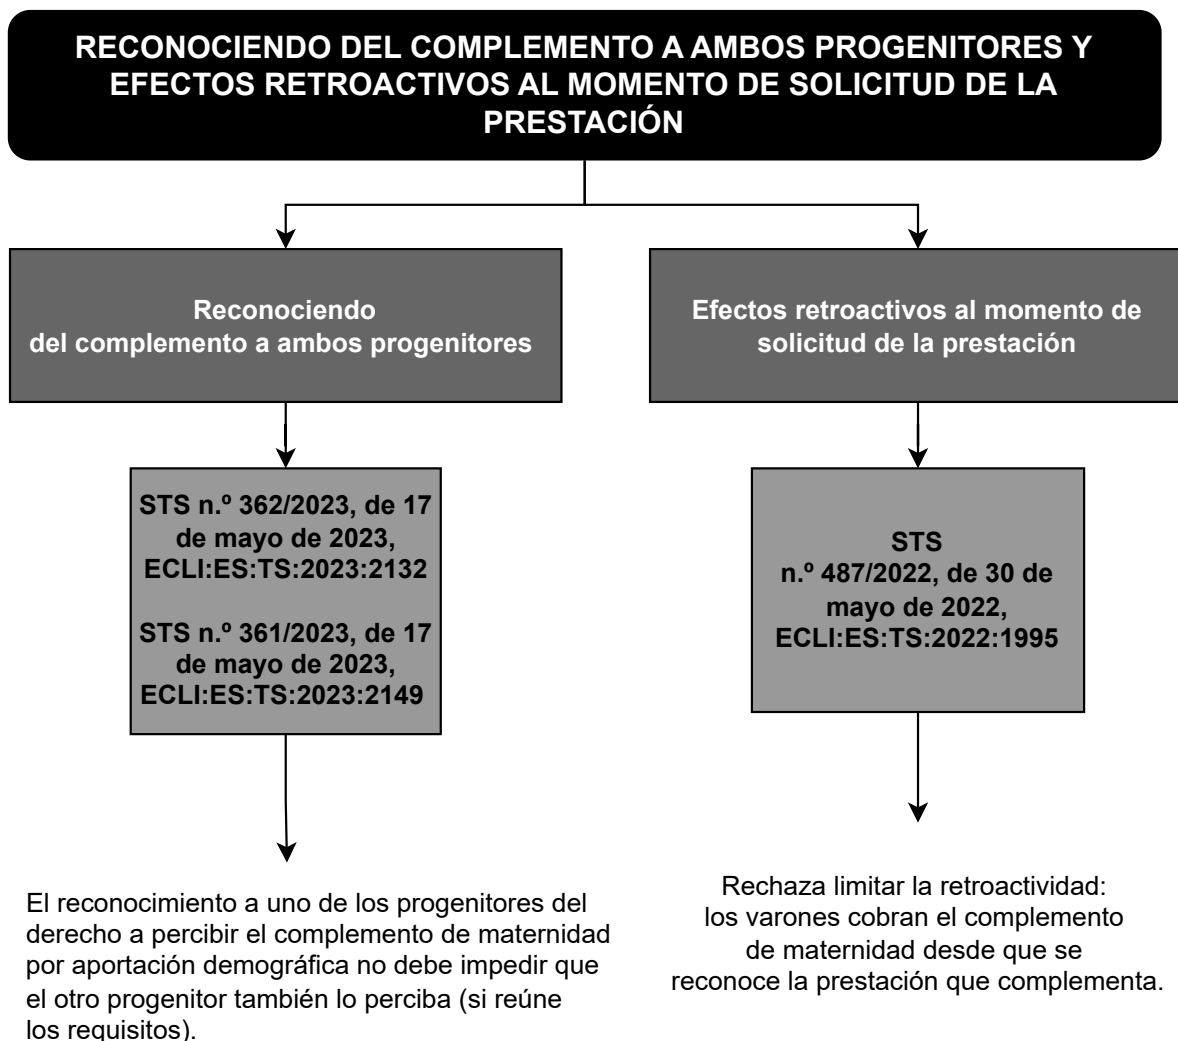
RECONOCIENDO DEL COMPLEMENTO A AMBOS PROGENITORES Y EFECTOS RETROACTIVOS AL MOMENTO DE SOLICITUD DE LA PRESTACIÓN

Reconociendo del complemento a ambos progenitores

STS n.º 362/2023, de 17 de mayo de 2023, ECLI:ES:TS:2023:2132

STS n.º 361/2023, de 17 de mayo de 2023, ECLI:ES:TS:2023:2149

El reconocimiento a uno de los progenitores del derecho a percibir el complemento de maternidad por aportación demográfica no debe impedir que el otro progenitor también lo perciba (si reúne los requisitos).

Efectos retroactivos al momento de solicitud de la prestación

STS n.º 487/2022, de 30 de mayo de 2022, ECLI:ES:TS:2022:1995

Rechaza limitar la retroactividad: los varones cobran el complemento de maternidad desde que se reconoce la prestación que complementa.